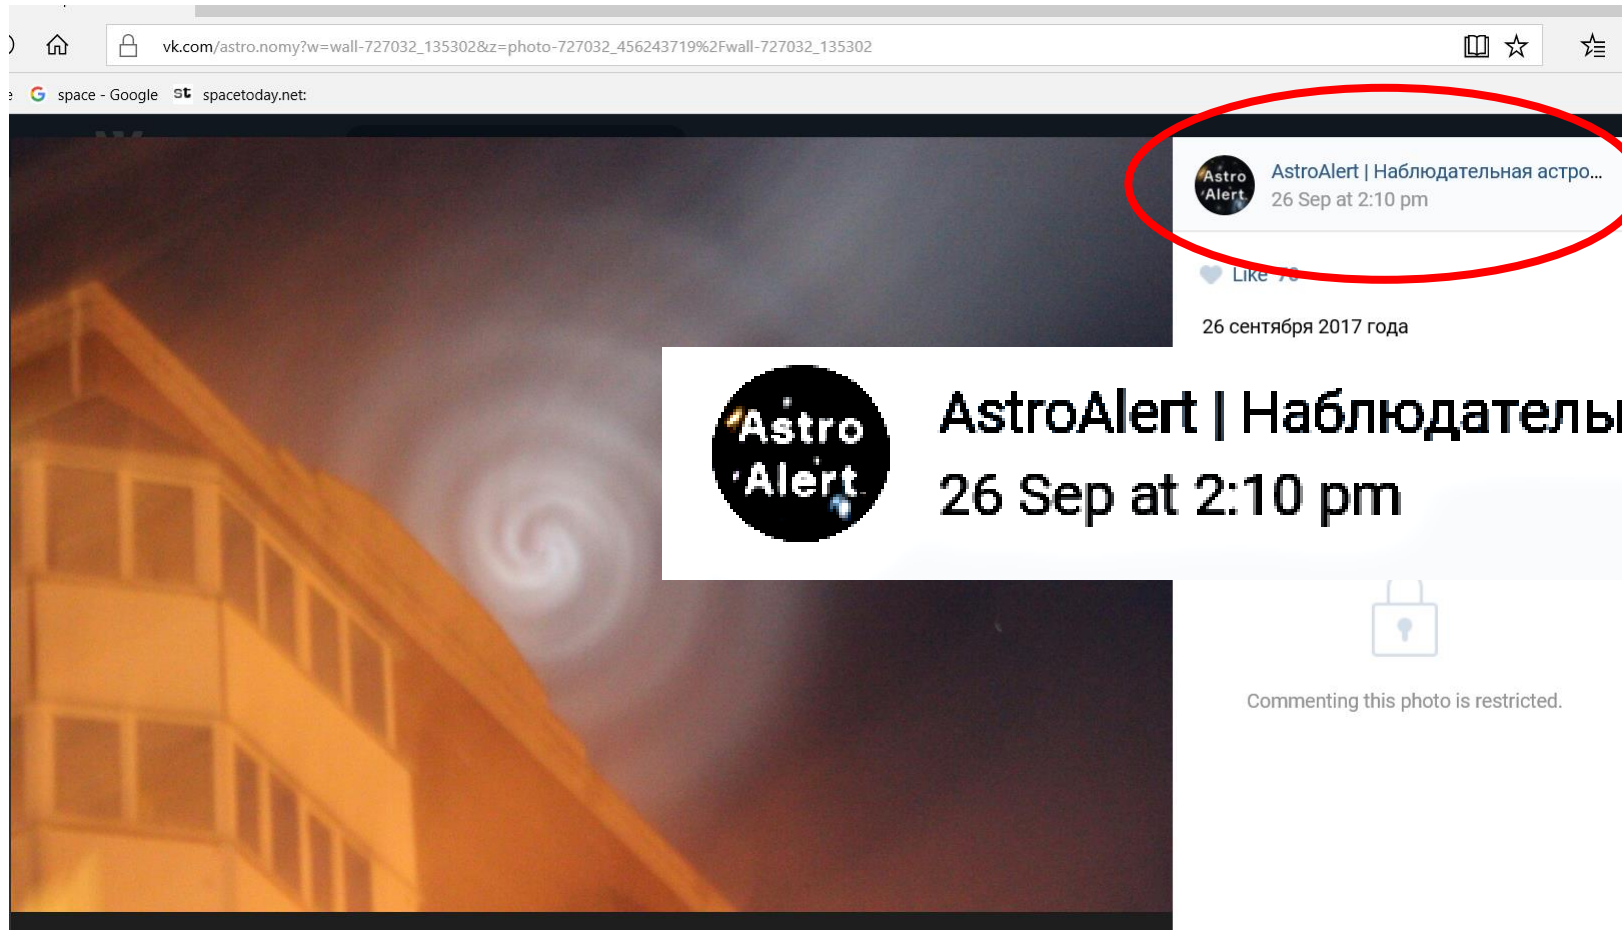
vk.com/astro.nomy?w=wall-727032_135302&z=photo-727032_456243719%2Fwall-727032_135302

space - Google
spacetoday.net:

Astro Alert
AstroAlert | Наблюдательная астро...
26 Sep at 2:10 pm

Like 70

26 сентября 2017 года

Astro Alert
AstroAlert | Наблюдательн
26 Sep at 2:10 pm

Commenting this photo is restricted.